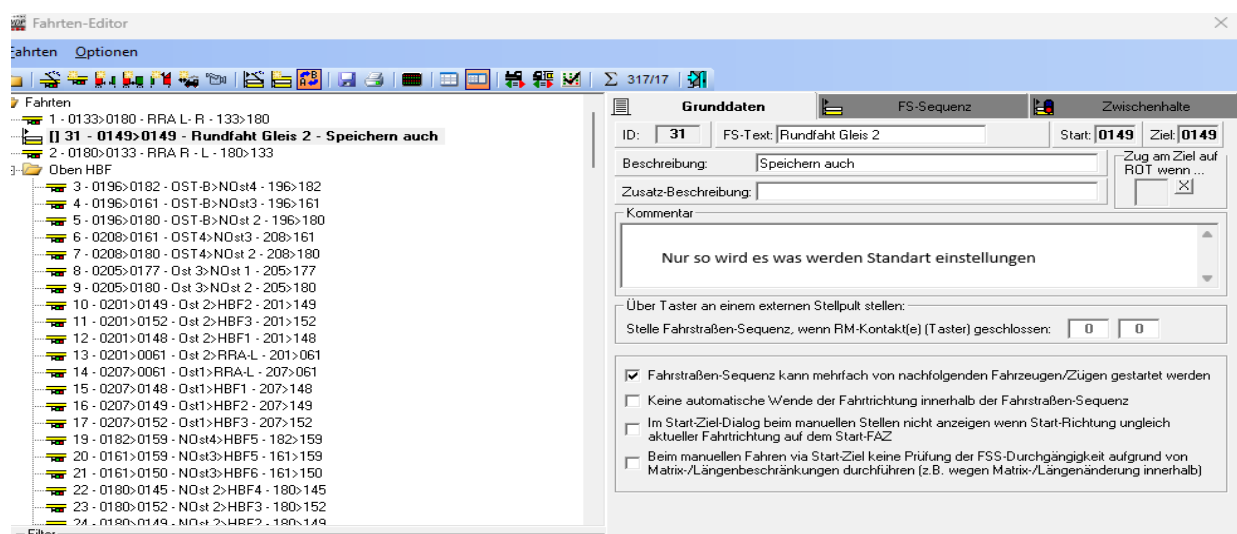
Fahrten-Editor

Fahrten Optionen

Σ 317/17

Fahrten
1 - 0133>0180 - RRA L- R - 133>180
[] 31 - 0149>0149 - Rundfaht Gleis 2 - Speichern auch
2 - 0180>0133 - RRA R - L - 180>133
Oben HBF
3 - 0196>0182 - OST-B>NOst4 - 196>182
4 - 0196>0161 - OST-B>NOst3 - 196>161
5 - 0196>0180 - OST-B>NOst 2 - 196>180
6 - 0208>0161 - OST4>NOst3 - 208>161
7 - 0208>0180 - OST4>NOst 2 - 208>180
8 - 0205>0177 - Ost 3>NOst 1 - 205>177
9 - 0205>0180 - Ost 3>NOst 2 - 205>180
10 - 0201>0149 - Ost 2>HBF2 - 201>149
11 - 0201>0152 - Ost 2>HBF3 - 201>152
12 - 0201>0148 - Ost 2>HBF1 - 201>148
13 - 0201>0061 - Ost 2>RRA-L - 201>061
14 - 0207>0061 - Ost1>RRA-L - 207>061
15 - 0207>0148 - Ost1>HBF1 - 207>148
16 - 0207>0149 - Ost1>HBF2 - 207>149
17 - 0207>0152 - Ost1>HBF3 - 207>152
19 - 0182>0159 - NOst4>HBF5 - 182>159
20 - 0161>0159 - NOst3>HBF5 - 161>159
21 - 0161>0150 - NOst3>HBF6 - 161>150
22 - 0180>0145 - NOst 2>HBF4 - 180>145
23 - 0180>0152 - NOst 2>HBF3 - 180>152
24 - 0180>0149 - NOst 2>HBF2 - 180>149
Filter

Grunddaten | FS-Sequenz | Zwischenhalte

ID: 31 FS-Text: Rundfaht Gleis 2 Start: 0149 Ziel: 0149

Beschreibung: Speichern auch
Zug am Ziel auf ROT wenn ...
Zusatz-Beschreibung:

Kommentar
Nur so wird es was werden Standart einstellungen

Über Taster an einem externen Stellpult stellen:
Stelle Fahrstraßen-Sequenz, wenn RM-Kontakt(e) (Taster) geschlossen: 0 0

Fahrstraßen-Sequenz kann mehrfach von nachfolgenden Fahrzeugen/Zügen gestartet werden
Keine automatische Wende der Fahrtrichtung innerhalb der Fahrstraßen-Sequenz
Im Start-Ziel-Dialog beim manuellen Stellen nicht anzeigen wenn Start-Richtung ungleich aktueller Fahrtrichtung auf dem Start-FAZ
Beim manuellen Fahren via Start-Ziel keine Prüfung der FSS-Durchgängigkeit aufgrund von Matrix-/Längenbeschränkungen durchführen (z.B. wegen Matrix-/Längenänderung innerhalb)